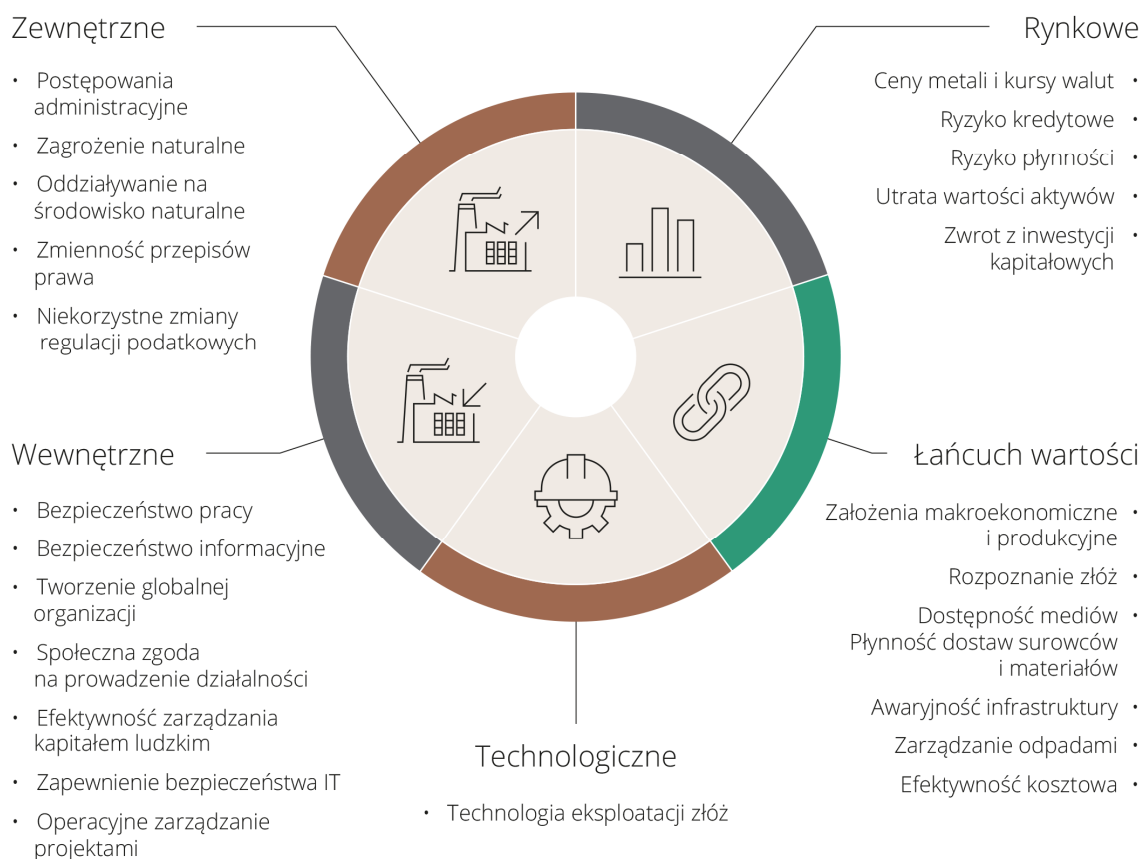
Zewnętrzne

• Postępowania administracyjne
• Zagrożenie naturalne
• Oddziaływanie na środowisko naturalne
• Zmienność przepisów prawa
• Niekorzystne zmiany regulacji podatkowych

Rynkowe

Ceny metali i kursy walut •
Ryzyko kredytowe •
Ryzyko płynności •
Utrata wartości aktywów •
Zwrot z inwestycji kapitałowych •

Wewnętrzne

• Bezpieczeństwo pracy
• Bezpieczeństwo informacyjne
• Tworzenie globalnej organizacji
• Społeczna zgoda na prowadzenie działalności
• Efektywność zarządzania kapitałem ludzkim
• Zapewnienie bezpieczeństwa IT
• Operacyjne zarządzanie projektami

Łańcuch wartości

Założenia makroekonomiczne i produkcyjne •
Rozpoznanie złóż •
Dostępność mediów •
Płynność dostaw surowców i materiałów
Awaryjność infrastruktury •
Zarządzanie odpadami •
Efektywność kosztowa •

Technologiczne

• Technologia eksploatacji złóż